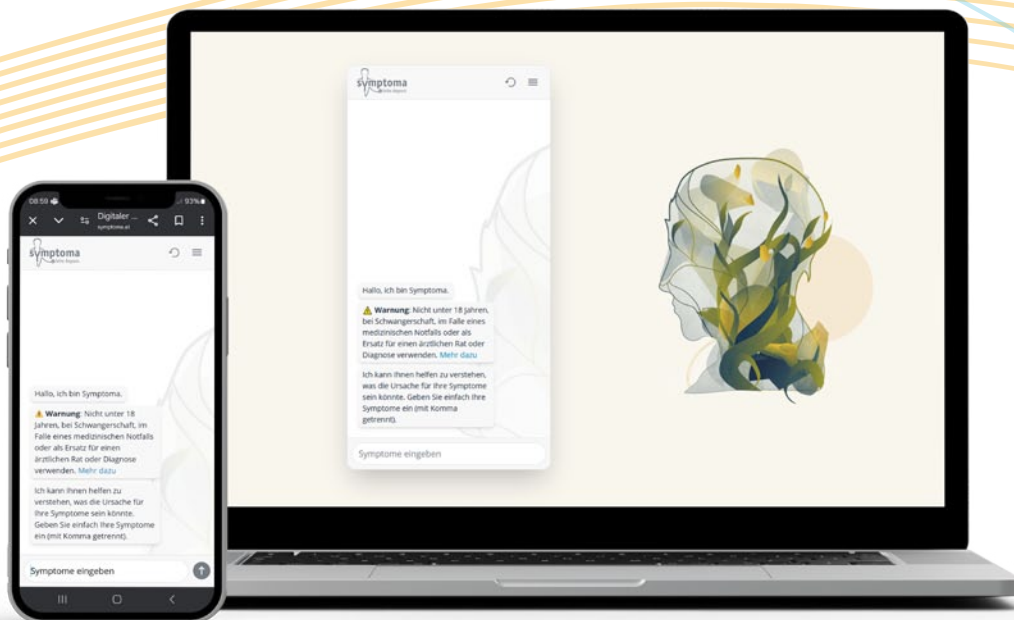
symptoma

Hallo, ich bin Symptoma.

⚠ **Warnung**: Nicht unter 18 Jahren, bei Schwangerschaft, im Falle eines medizinischen Notfalls oder als Ersatz für einen ärztlichen Rat oder Diagnose verwenden. Mehr dazu

Ich kann Ihnen helfen zu verstehen, was die Ursache für Ihre Symptome sein könnte. Geben Sie einfach Ihre Symptome ein (mit Komma getrennt).

Symptome eingeben

08:58 93%

Digitaler ...
symptoma.at

symptoma

Hallo, ich bin Symptoma.

⚠ **Warnung**: Nicht unter 18 Jahren, bei Schwangerschaft, im Falle eines medizinischen Notfalls oder als Ersatz für einen ärztlichen Rat oder Diagnose verwenden. Mehr dazu

Ich kann Ihnen helfen zu verstehen, was die Ursache für Ihre Symptome sein könnte. Geben Sie einfach Ihre Symptome ein (mit Komma getrennt).

Symptome eingeben